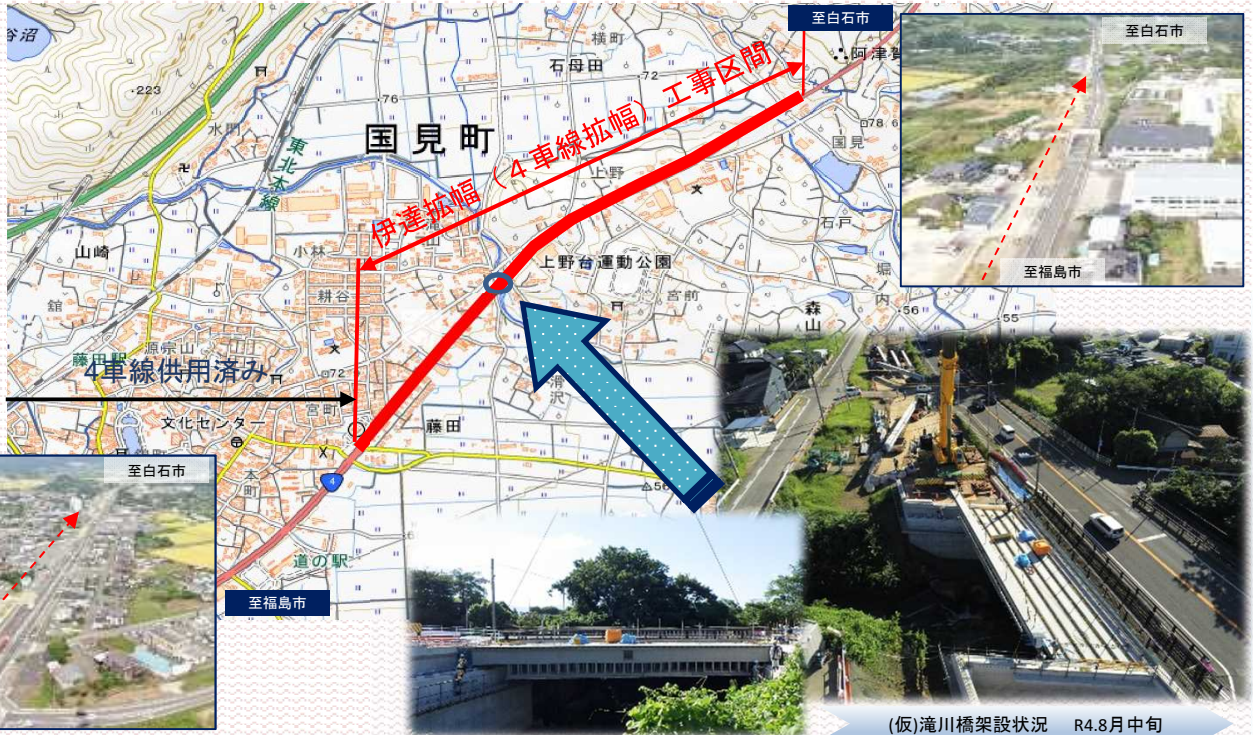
至白石市

至白石市

至福島市

谷沼

223

石母田

72

阿津賀

76

国見町

工事区間

伊達拡幅（４車線拡幅）

東北本線

水田

78

国見

上野

石戸

山崎

小林

上野台運動公園

館

耕谷

宮前

森山

56

55

藤田駅

源宗山

4車線供用済み

72

宮町

滑沢

文化センター

藤田

本町

4

56

道の駅

至福島市

至白石市

(仮)滝川橋架設状況　R4.8月中旬